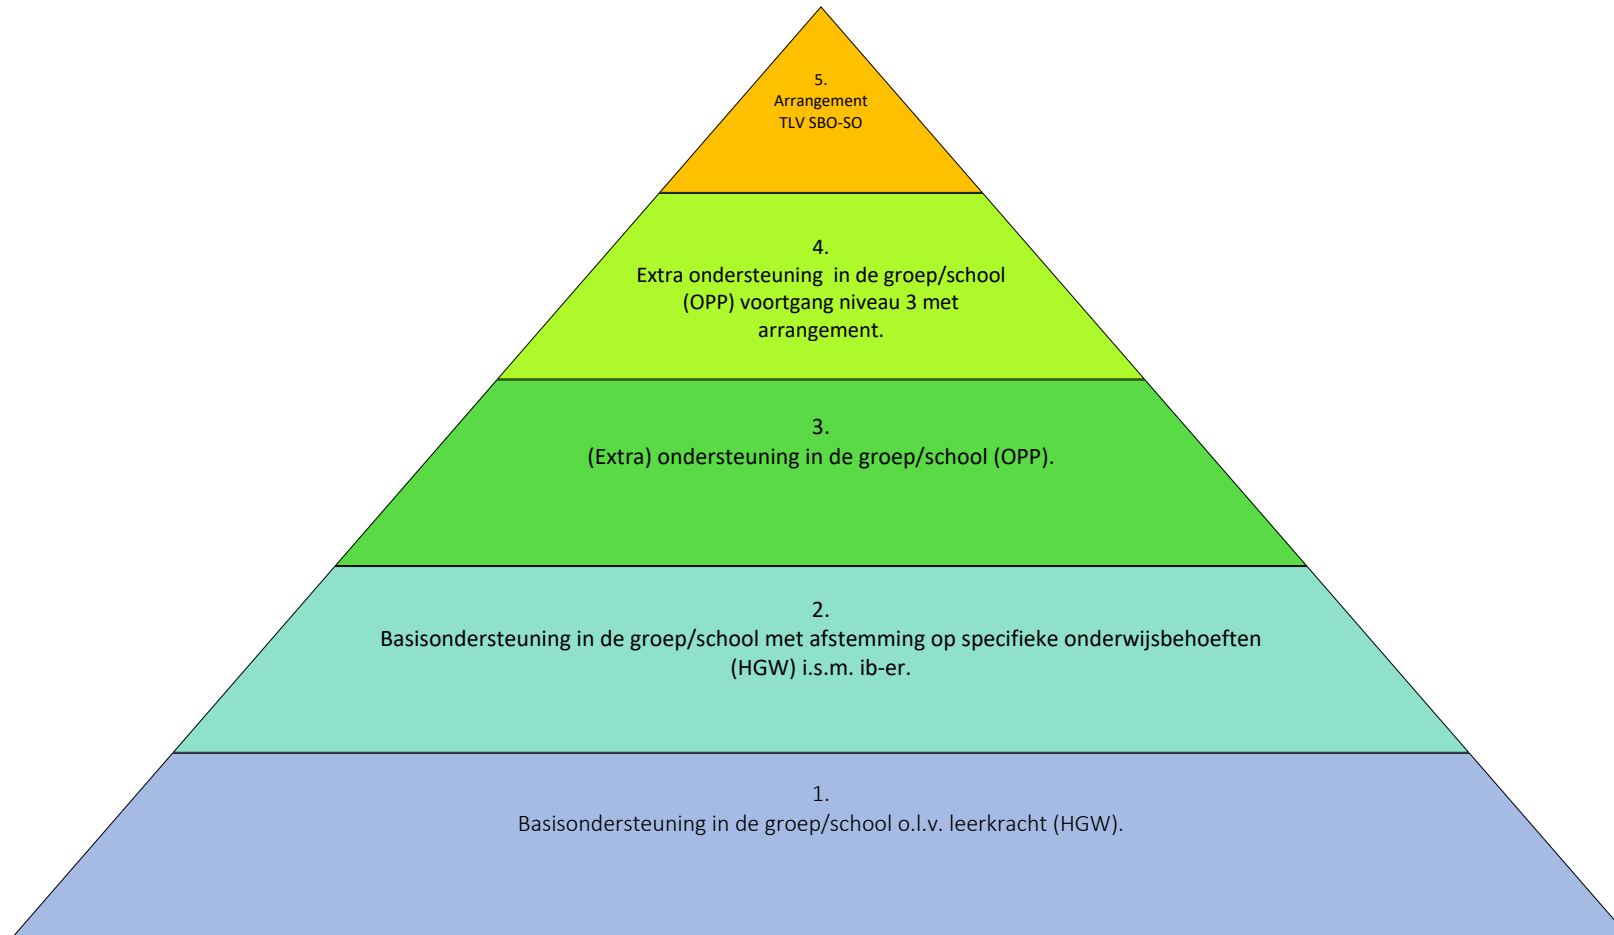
5.
Arrangement
TLV SBO-SO

4.
Extra ondersteuning  in de groep/school (OPP) voortgang niveau 3 met arrangement.

3.
(Extra) ondersteuning in de groep/school (OPP).

2.
Basisondersteuning in de groep/school met afstemming op specifieke onderwijsbehoeften (HGW) i.s.m. ib-er.

1.
Basisondersteuning in de groep/school o.l.v. leerkracht (HGW).